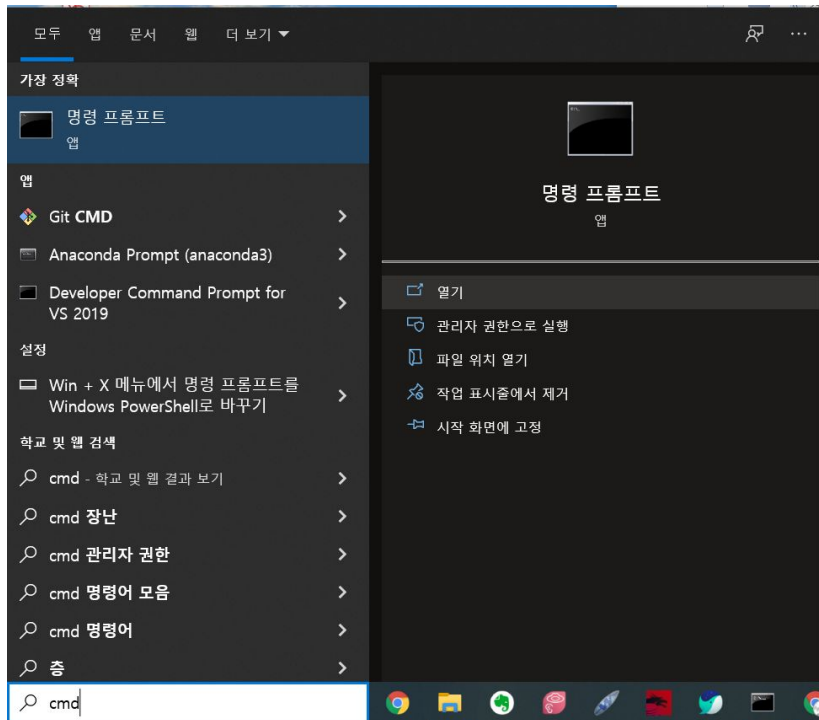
모두 앱 문서 웹 더 보기 ▼

가장 정확

명령 프롬프트
앱

앱

Git CMD

Anaconda Prompt (anaconda3)

Developer Command Prompt for VS 2019

설정

Win + X 메뉴에서 명령 프롬프트를 Windows PowerShell로 바꾸기

학교 및 웹 검색

cmd - 학교 및 웹 결과 보기

cmd 장난

cmd 관리자 권한

cmd 명령어 모음

cmd 명령어

층

cmd

명령 프롬프트
앱

열기

관리자 권한으로 실행

파일 위치 열기

작업 표시줄에서 제거

시작 화면에 고정